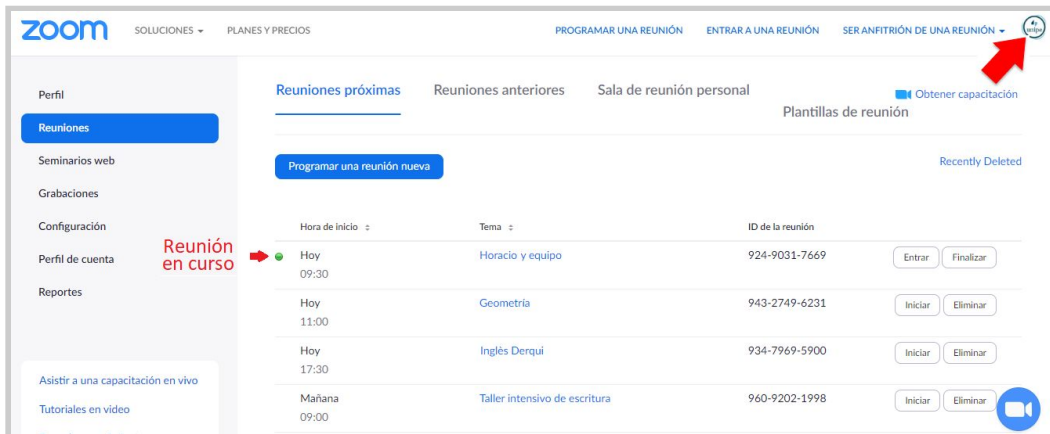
zoom SOLUCIONES ▾ PLANES Y PRECIOS PROGRAMAR UNA REUNIÓN ENTRAR A UNA REUNIÓN SER ANFITRIÓN DE UNA REUNIÓN ▾

Perfil
Reuniones
Seminarios web
Grabaciones
Configuración
Perfil de cuenta
Reportes

Asistir a una capacitación en vivo
Tutoriales en video

Reuniones próximas Reuniones anteriores Sala de reunión personal Plantillas de reunión Obtener capacitación

Programar una reunión nueva Recently Deleted

Reunión en curso

| Hora de inicio | Tema | ID de la reunión | |
|---|---|---|---|
| Hoy 09:30 | Horacio y equipo | 924-9031-7669 | Entrar Finalizar |
| Hoy 11:00 | Geometría | 943-2749-6231 | Iniciar Eliminar |
| Hoy 17:30 | Inglés Derqui | 934-7969-5900 | Iniciar Eliminar |
| Mañana 09:00 | Taller intensivo de escritura | 960-9202-1998 | Iniciar Eliminar |